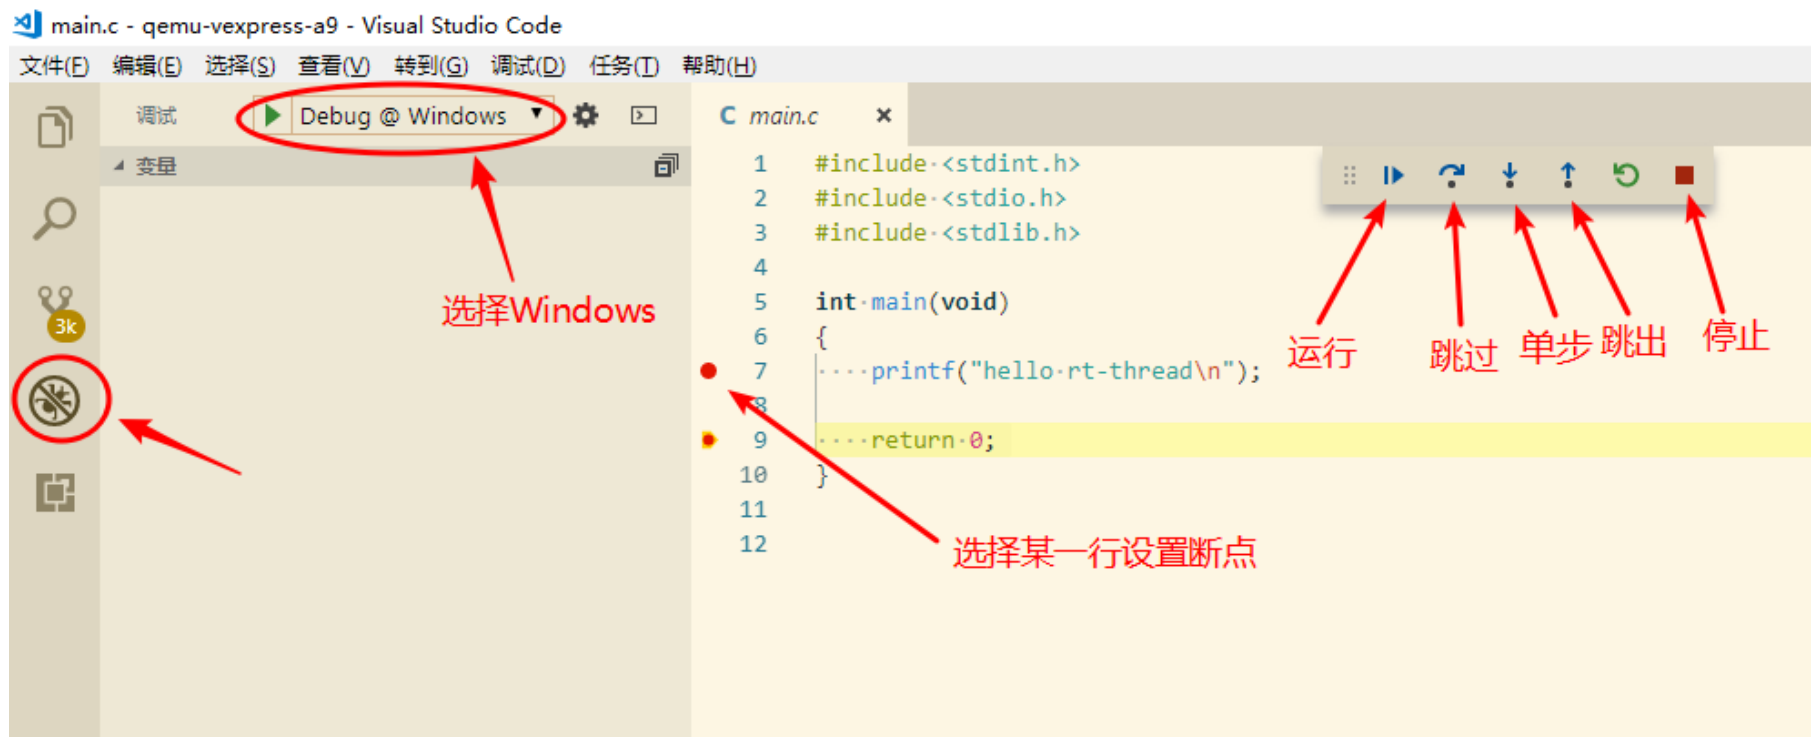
main.c - qemu-vexpress-a9 - Visual Studio Code

文件(F) 编辑(E) 选择(S) 查看(V) 转到(G) 调试(D) 任务(T) 帮助(H)

调试 Debug @ Windows

变量

3k

选择Windows

C main.c ×

1 #include <stdint.h>
2 #include <stdio.h>
3 #include <stdlib.h>
4
5 int main(void)
6 {
7 printf("hello rt-thread\n");
8
9 return 0;
10 }
11
12

运行 跳过 单步 跳出 停止

选择某一行设置断点